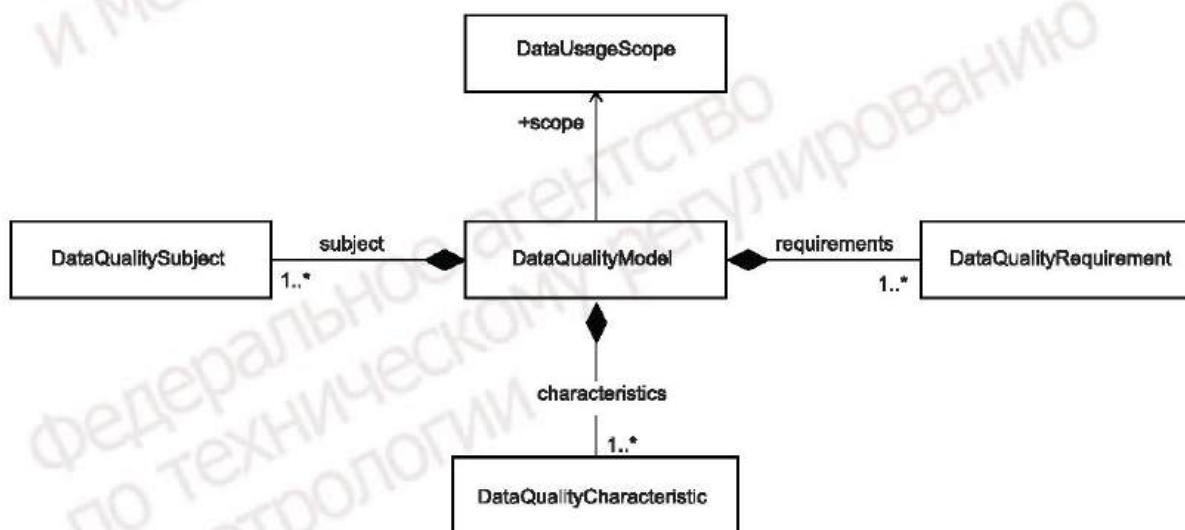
DataUsageScope

+scope

DataQualitySubject

subject

1..*

DataQualityModel

requirements

1..*

DataQualityRequirement

characteristics

1..*

DataQualityCharacteristic

и метрологии
Федеральное агентство
по техническому регулированию
и метрологии